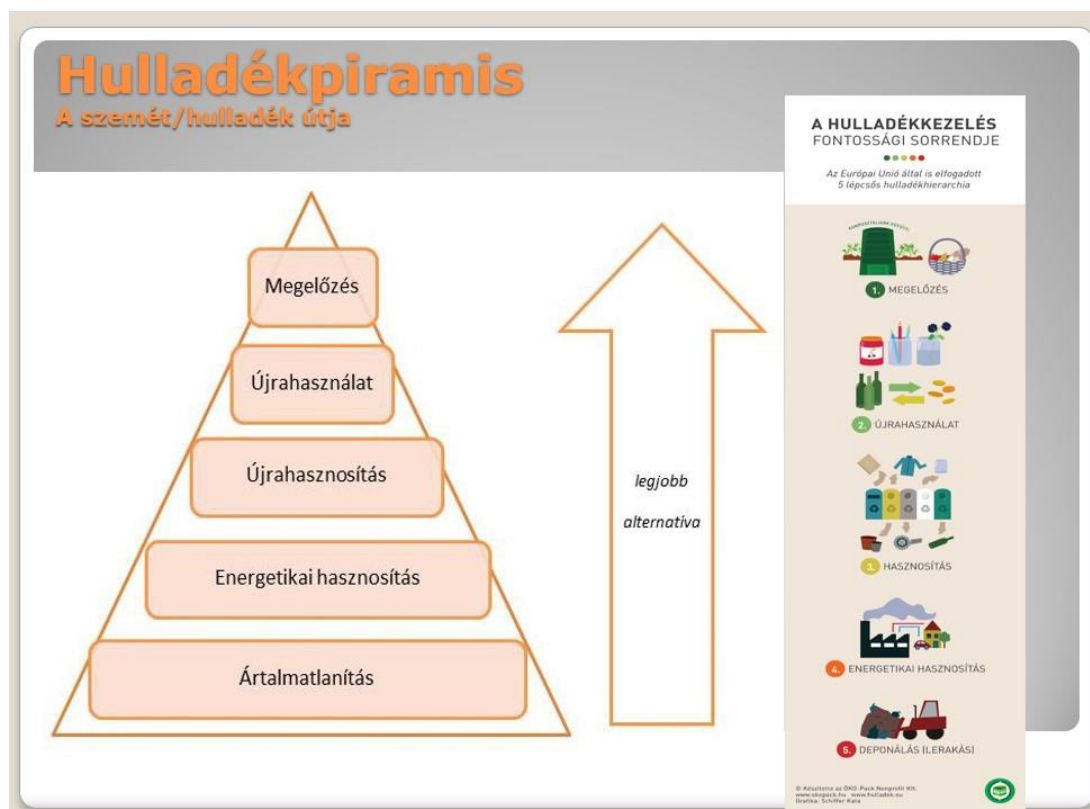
Hulladékpiramis
A szemét/hulladék útja

Megelőzés

Újrahasználat

Újrahasznosítás

Energetikai hasznosítás

Ártalmatlanítás

legjobb

alternatíva

A HULLADÉKKEZELÉS
FONTOSSÁGI SORRENDJE

Az Európai Unió által is elfogadott 5 lépcsős hulladékhierarchia

KOMPOSZTÁLÓGÉP

1. MEGELŐZÉS

2. ÚJRAHASZNÁLAT

3. HASZNOSÍTÁS

4. ENERGETIKAI HASZNOSÍTÁS

5. DEPONÁLÁS (LERAKÁS)

© Készítette az ÖKO-Pack Nonprofit Kft.
www.okopack.hu www.hulladek.eu
Grafika: Schiffer Kata